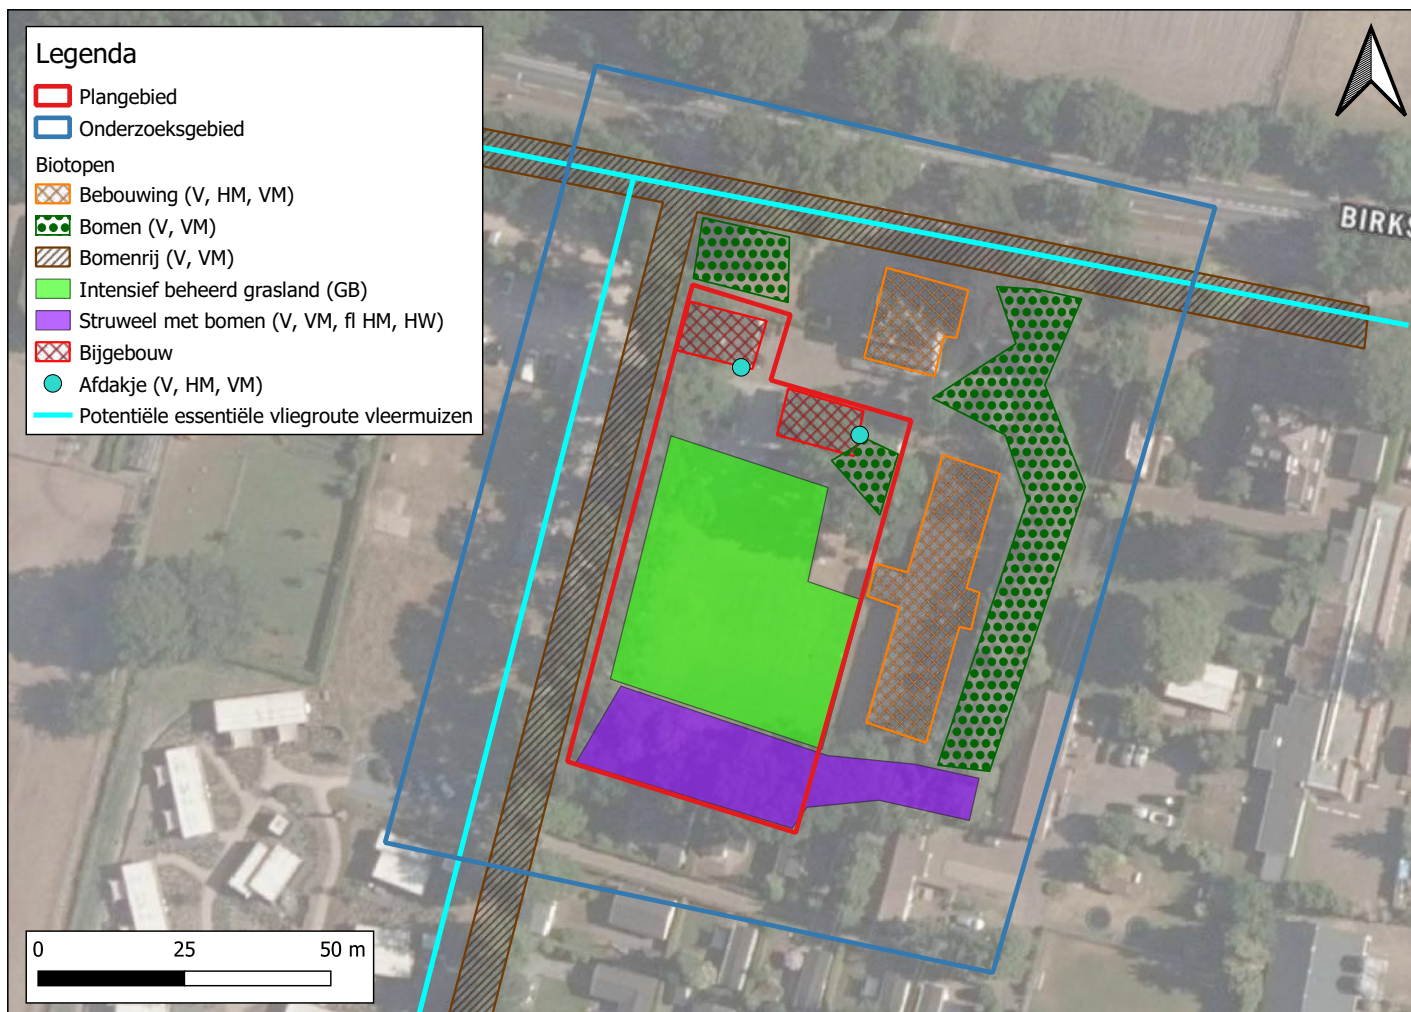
Legenda
Plangebied
Onderzoeksgebied
Biotopen
Bebouwing (V, HM, VM)
Bomen (V, VM)
Bomenrij (V, VM)
Intensief beheerd grasland (GB)
Struweel met bomen (V, VM, fl HM, HW)
Bijgebouw
Afdakje (V, HM, VM)
Potentiële essentiële vliegroute vleermuizen

BIRKS

0 25 50 m